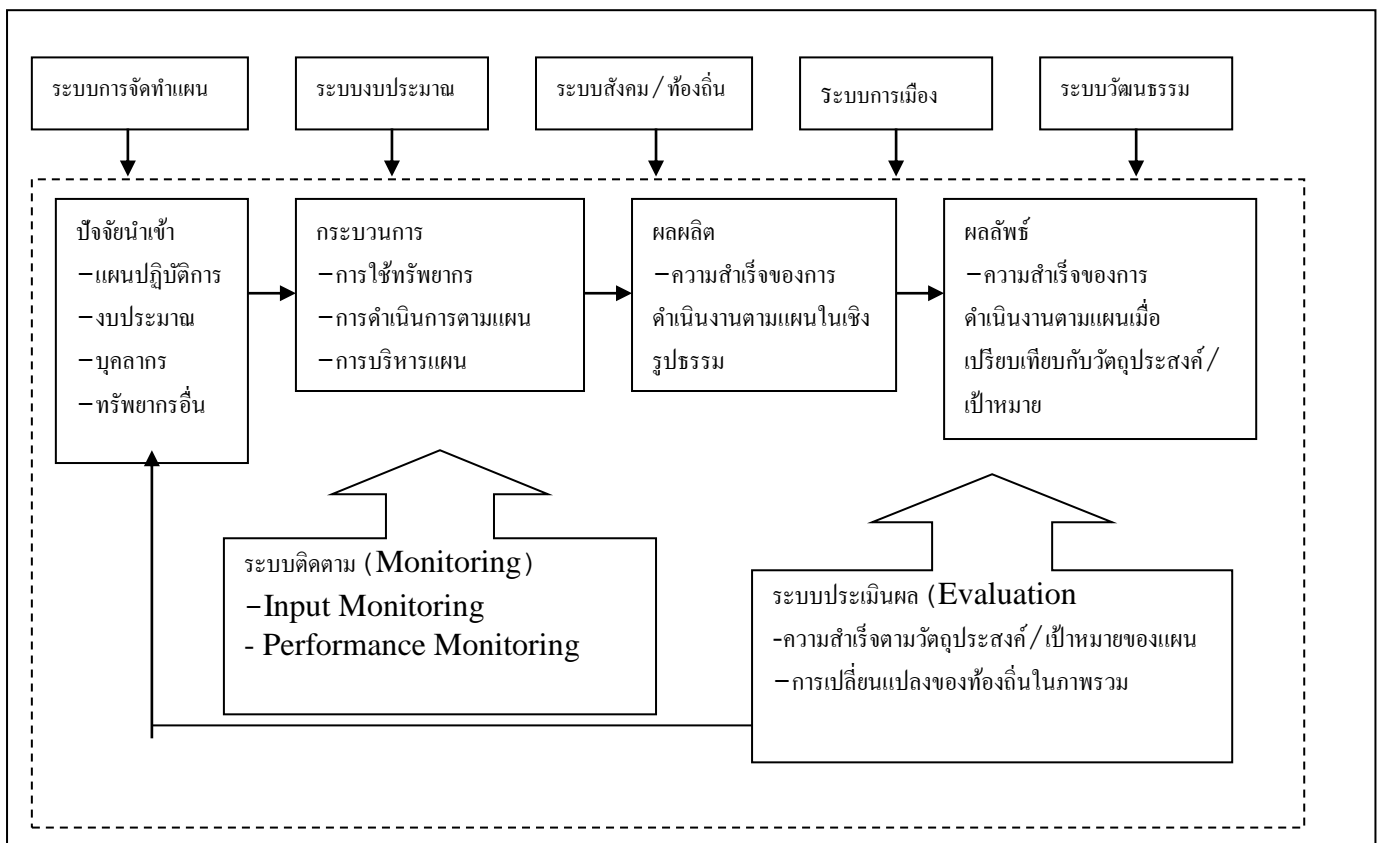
ระบบการจัดทำแผน

ระบบงบประมาณ

ระบบสังคม / ท้องถิ่น

ระบบการเมือง

ระบบวัฒนธรรม

ปัจจัยนำเข้า
–แผนปฏิบัติการ
–งบประมาณ
–บุคลากร
–ทรัพยากรอื่น

กระบวนการ
–การใช้ทรัพยากร
–การดำเนินการตามแผน
–การบริหารแผน

ผลผลิต
–ความสำเร็จของการดำเนินงานตามแผนในเชิงรูปธรรม

ผลลัพธ์
–ความสำเร็จของการดำเนินงานตามแผนเมื่อเปรียบเทียบกับวัตถุประสงค์ / เป้าหมาย

ระบบติดตาม (Monitoring)
–Input Monitoring
- Performance Monitoring

ระบบประเมินผล (Evaluation
-ความสำเร็จตามวัตถุประสงค์ / เป้าหมายของแผน
–การเปลี่ยนแปลงของท้องถิ่นในภาพรวม